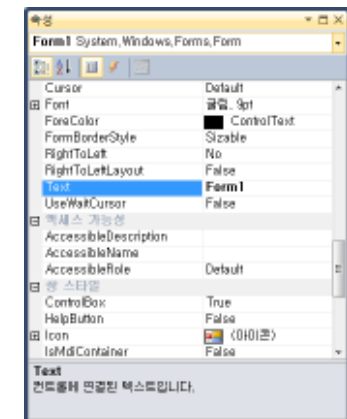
속성

Form1 System.Windows.Forms.Form

| | |
|---|---|
| Cursor | Default |
| ⊞ Font | 굴림, 9pt |
| ForeColor | ControlText |
| FormBorderStyle | Sizable |
| RightToLeft | No |
| RightToLeftLayout | False |
| Text | Form1 |
| UseWaitCursor | False |
| ⊟ 액세스 가능성 | |
| AccessibleDescription | |
| AccessibleName | |
| AccessibleRole | Default |
| ⊟ 창 스타일 | |
| ControlBox | True |
| HelpButton | False |
| ⊞ Icon | (아이콘) |
| IsMdiContainer | False |

Text
컨트롤에 연결된 텍스트입니다.